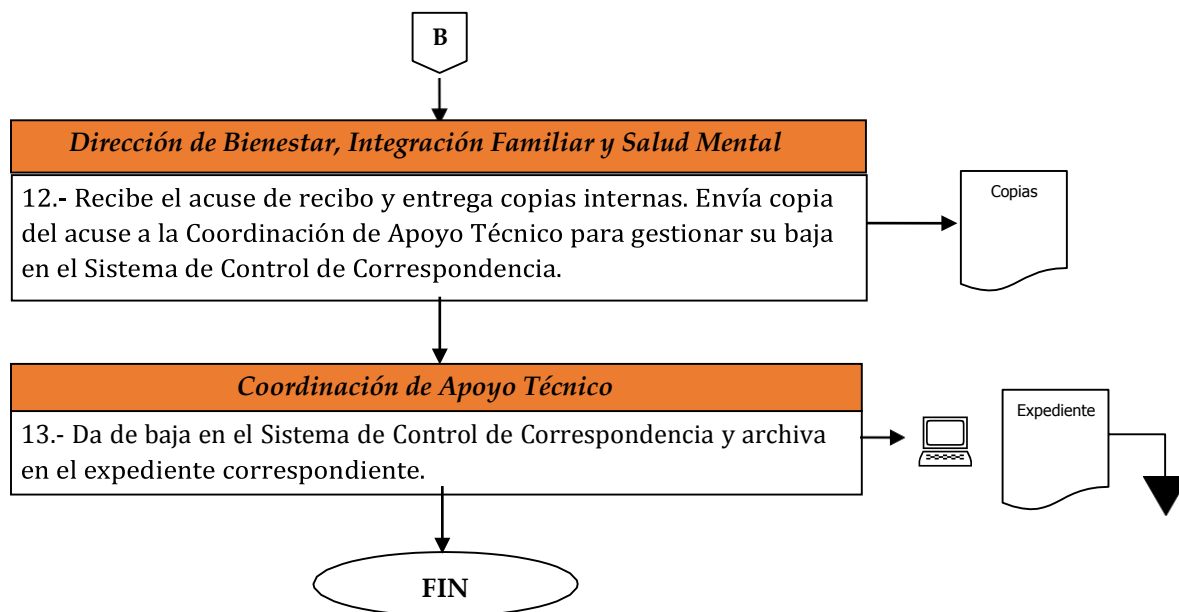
B

Dirección de Bienestar, Integración Familiar y Salud Mental

12.- Recibe el acuse de recibo y entrega copias internas. Envía copia del acuse a la Coordinación de Apoyo Técnico para gestionar su baja en el Sistema de Control de Correspondencia.

Copias

Coordinación de Apoyo Técnico

13.- Da de baja en el Sistema de Control de Correspondencia y archiva en el expediente correspondiente.

Expediente

FIN